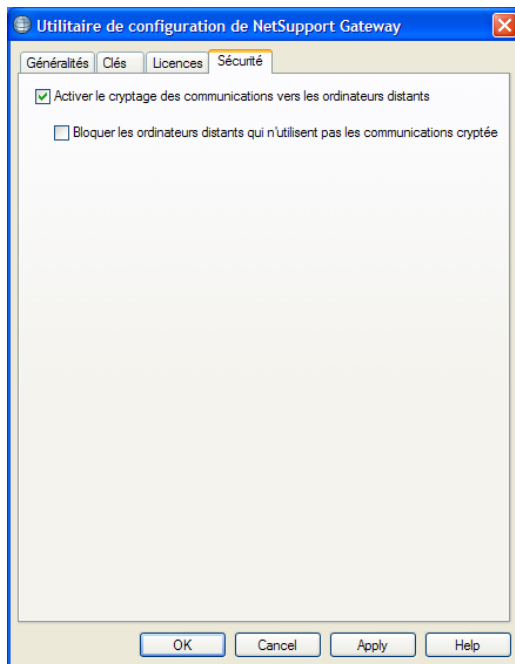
Utilitaire de configuration de NetSupport Gateway

Généralités | Clés | Licences | Sécurité

Activer le cryptage des communications vers les ordinateurs distants

Bloquer les ordinateurs distants qui n'utilisent pas les communications cryptée

OK | Cancel | Apply | Help